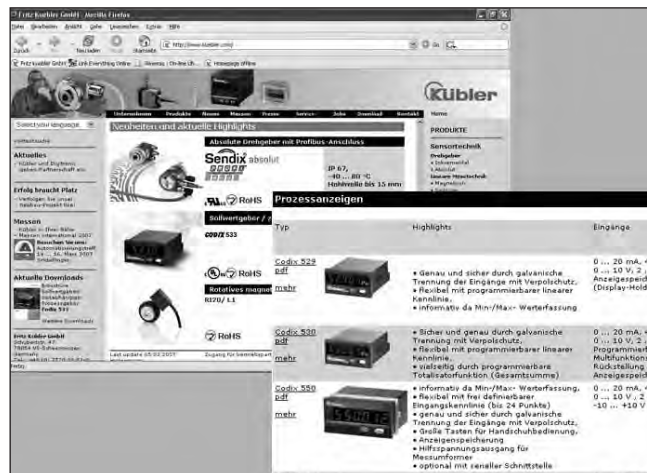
Fritz Kübler GmbH - Mozilla Firefox

Datei Bearbeiten Ansicht Gehe Lesezeichen Extras Hilfe

Zurück Vor Neu laden Stopp Startseite http://www.kuebler.com/

Fritz Kübler GmbH Link Everything Online Weems | On-line Ut... Homepage offline

Kübler

Unternehmen Produkte Messen Presse Service Jobs Download Kontakt Home

Select your language

Neuheiten und aktuelle Highlights

PRODUKTE

Sensortechnik

Aktuelles

Erfolg braucht Platz

Messen

Aktuelle Downloads

Absolute Drehgeber mit Profibus-Anschluss

Sendix absolut

IP 67, -40 ... 80 °C Hohlwelle bis 15 mm

RoHS

Sollwertgeber / z

CODIX 533

RoHS

Rotatives magne

RI70/ L1

RoHS

Last update 05.02.2007

Fertig

Prozessanzeigen

| Typ | | Highlights | Eingänge |
|---|---|---|---|
| Codix 529 pdf mehr | | • Genau und sicher durch galvanische Trennung der Eingänge mit Verpolschutz. • flexibel mit programmierbarer linearer Kennlinie. • informativ da Min-/Max- Werterfassung | 0 ... 20 mA, 4 0 ... 10 V, 2 Anzeigespei (Display-Hold |
| Codix 530 pdf mehr | | • Sicher und genau durch galvanische Trennung mit Verpolschutz. • flexibel mit programmierbarer linearer Kennlinie. • vielseitig durch programmierbare Totalisatorfunktion (Gesamtsumme) | 0 ... 20 mA, 4 0 ... 10 V, 2 Programmier Multifunktion Rückstellung Anzeigespei |
| Codix 550 pdf mehr | | • informativ da Min-/Max- Werterfassung. • flexibel mit frei definierbarer Eingangskennlinie (bis 24 Punkte) • genau und sicher durch galvanische Trennung der Eingänge mit Verpolschutz. • Große Tasten für Handschuhbedienung. • Anzeigenspeicherung • Hilfsspannungsausgang für Messumformer • optional mit serieller Schnittstelle | 0 ... 20 mA, 4 0 ... 10 V, 2 -10 ... +10 V |